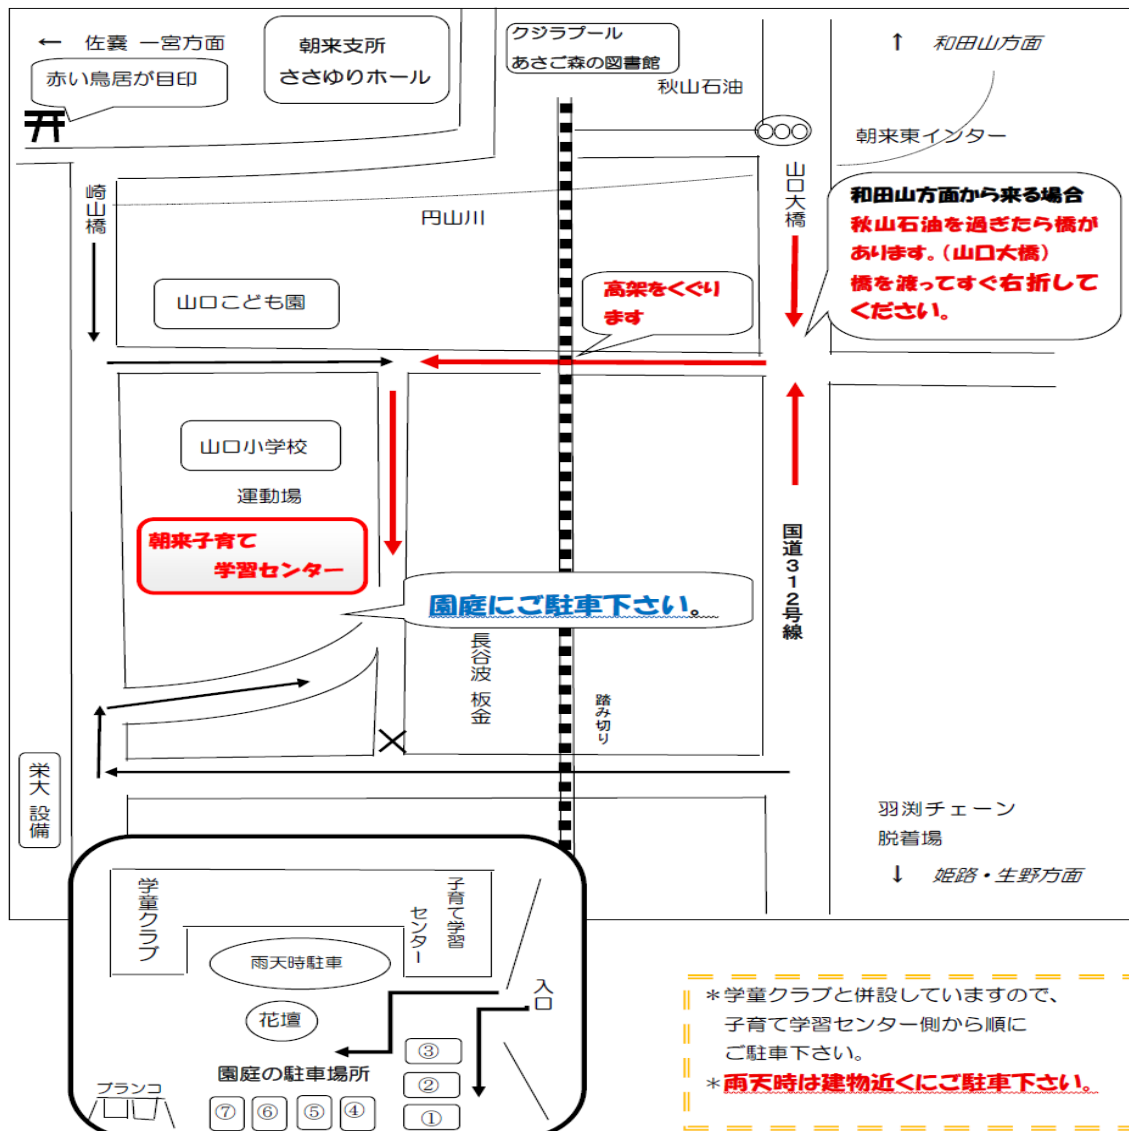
← 佐嚢　一宮方面

赤い鳥居が目印

朝来支所
ささゆりホール

クジラプール
あさご森の図書館

秋山石油

↑　和田山方面

朝来東インター

崎山橋

円山川

山口大橋

和田山方面から来る場合
秋山石油を過ぎたら橋があります。(山口大橋)
橋を渡ってすぐ右折してください。

山口こども園

高架をくぐります

山口小学校

運動場

朝来子育て
学習センター

園庭にご駐車下さい。

長谷波板金

踏み切り

国道312号線

栄大設備

羽渕チェーン
脱着場

↓　姫路・生野方面

学童クラブ

子育て学習センター

雨天時駐車

花壇

入口

③
②
①

園庭の駐車場所

ブランコ

⑦ ⑥ ⑤ ④

＊学童クラブと併設していますので、子育て学習センター側から順にご駐車下さい。
＊雨天時は建物近くにご駐車下さい。